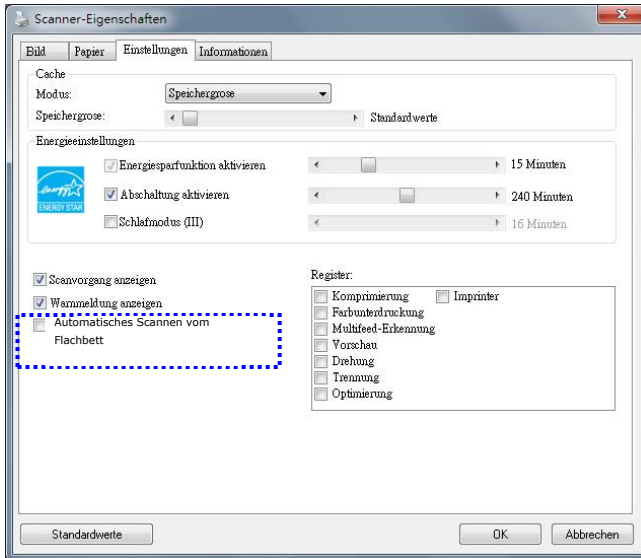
Scanner-Eigenschaften

Bild | Papier | Einstellungen | Informationen

Cache
Modus: Speichergrose
Speichergrose: Standardwerte

Energieeinstellungen
Energy ENERGY STAR
Energiesparfunktion aktivieren 15 Minuten
Abschaltung aktivieren 240 Minuten
Schlafmodus (III) 16 Minuten

Scanvorgang anzeigen
Warnmeldung anzeigen
Automatisches Scannen vom Flachbett

Register:
Komprimierung
Imprinter
Farbunterdruckung
Multifeed-Erkennung
Vorschau
Drehung
Trennung
Optimierung

Standardwerte
OK
Abbrechen